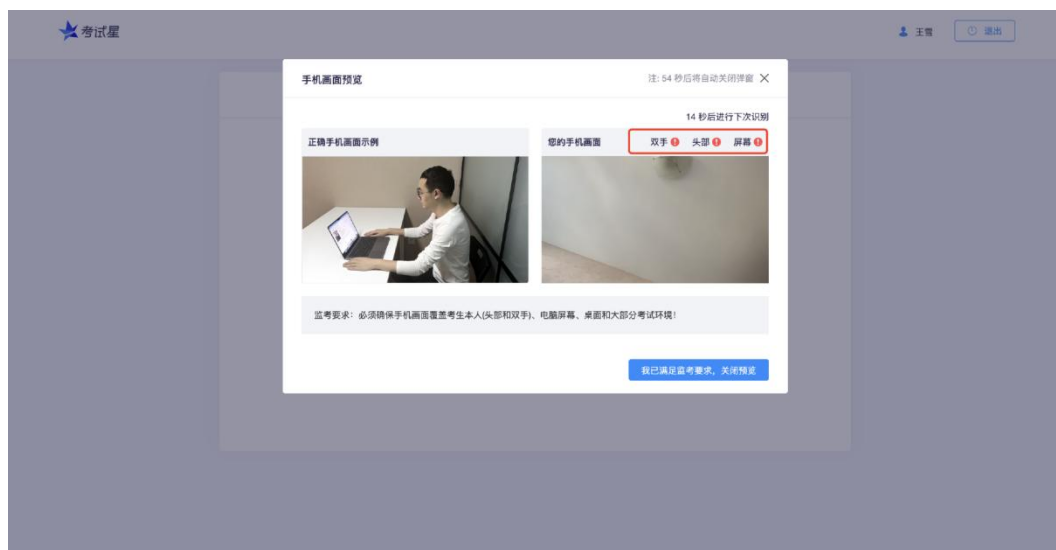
考试星

王雪 退出

手机画面预览

注: 54 秒后将自动关闭弹窗

14 秒后进行下次识别

正确手机画面示例

您的手机画面 双手 头部 屏幕

监考要求：必须确保手机画面覆盖考生本人(头部和双手)、电脑屏幕、桌面和大部分考试环境！

我已满足监考要求，关闭预览